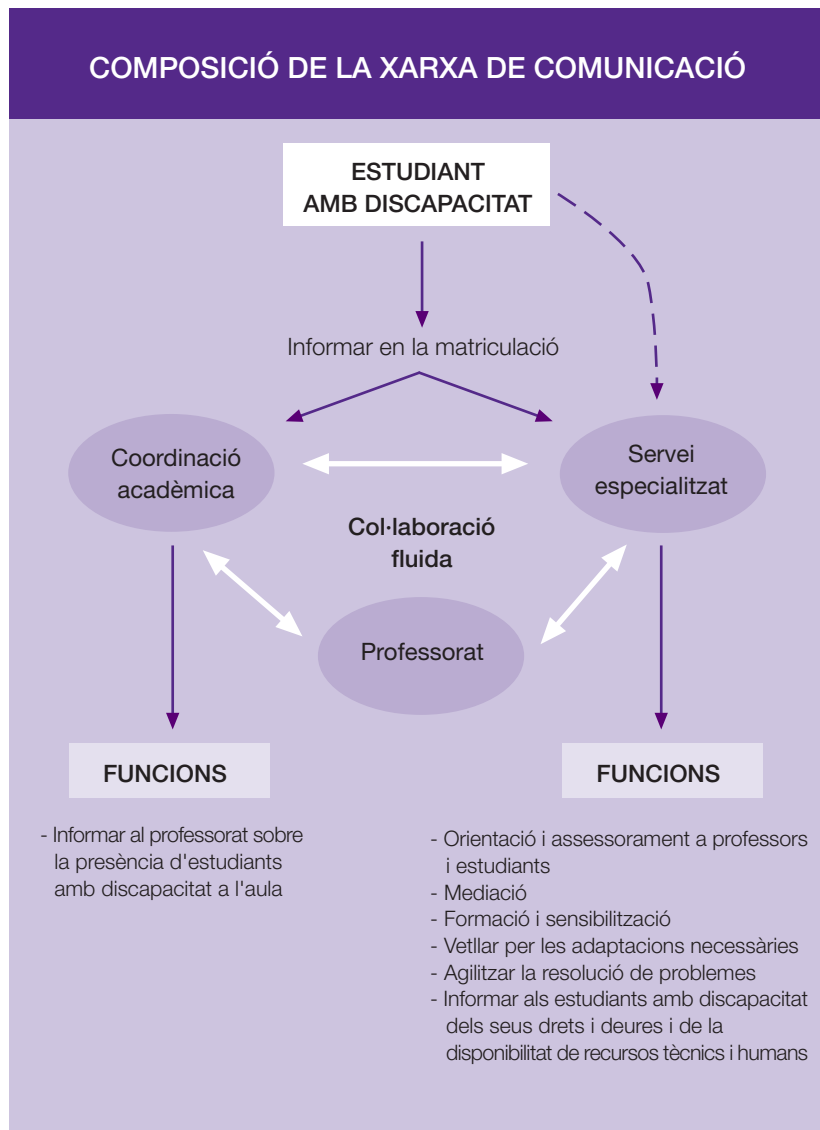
COMPOSICIÓ DE LA XARXA DE COMUNICACIÓ

ESTUDIANT AMB DISCAPACITAT

Informar en la matriculació

Coordinació acadèmica

Servei especialitzat

Col·laboració fluida

Professorat

FUNCIONS

- Informar al professorat sobre la presència d'estudiants amb discapacitat a l'aula

FUNCIONS

- Orientació i assessorament a professors i estudiants
- Mediació
- Formació i sensibilització
- Vetllar per les adaptacions necessàries
- Agilitzar la resolució de problemes
- Informar als estudiants amb discapacitat dels seus drets i deures i de la disponibilitat de recursos tècnics i humans